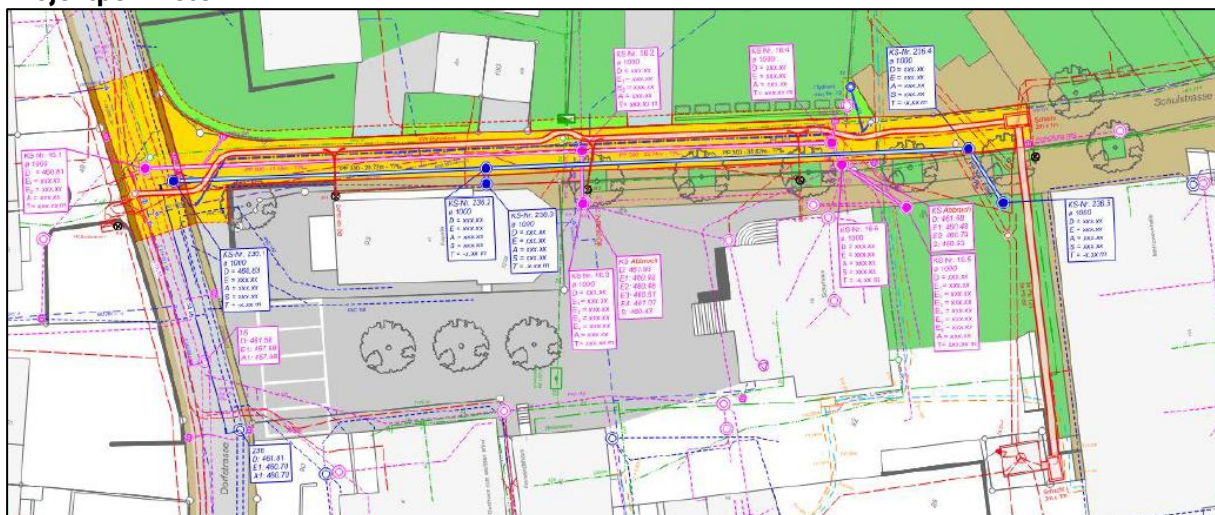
Schulstrasse

KS-Nr. 16.1
ø 1000
D = 460.81
E₁ = xxx.xx
E₂ = xxx.xx
A = xxx.xx
T = xxx.xx m

KS-Nr. 16.2
ø 1000
D = xxx.xx
E₁ = xxx.xx
E₂ = xxx.xx
A = xxx.xx
T = xxx.xx m

KS-Nr. 16.4
ø 1000
D = xxx.xx
E = xxx.xx
A = xxx.xx
S = xxx.xx
T = xxx.xx m

KS-Nr. 236.4
ø 1000
D = xxx.xx
E = xxx.xx
A = xxx.xx
S = xxx.xx
T = -x.xx m

KS-Nr. 236.2
ø 1000
D = xxx.xx
E = xxx.xx
A = xxx.xx
S = xxx.xx
T = -x.xx m

KS-Nr. 236.3
ø 1000
D = xxx.xx
E = xxx.xx
A = xxx.xx
S = xxx.xx
T = -x.xx m

KS-Nr. 236.1
ø 1000
D = 460.81
E = xxx.xx
A = xxx.xx
S = xxx.xx
T = -x.xx m

KS-Nr. 236.3
ø 1000
D = xxx.xx
E = xxx.xx
A = xxx.xx
S = xxx.xx
T = -x.xx m

KS-Nr. 16.3
ø 1000
D = xxx.xx
E₁ = xxx.xx
E₂ = xxx.xx
E₃ = xxx.xx
A = xxx.xx
T = xxx.xx m

KS Abbruch
D: 461.99
E1: 460.92
E2: 460.48
E3: 460.51
A: 460.77
S: 460.47

KS-Nr. 16.6
ø 1000
D = xxx.xx
E = xxx.xx
A = xxx.xx
S = xxx.xx
T = xxx.xx m

KS Abbruch
D: 461.48
E1: 460.48
E2: 460.78
A: 460.53

KS-Nr. 16.5
ø 1000
D = xxx.xx
E₁ = xxx.xx
E₂ = xxx.xx
E₃ = xxx.xx
E₄ = xxx.xx
A = xxx.xx
T = xxx.xx m

16
D: 461.58
E1: 457.68
A1: 457.58

236
D: 461.81
E1: 460.70
A1: 460.73

Dorfstrasse

Schulhaus